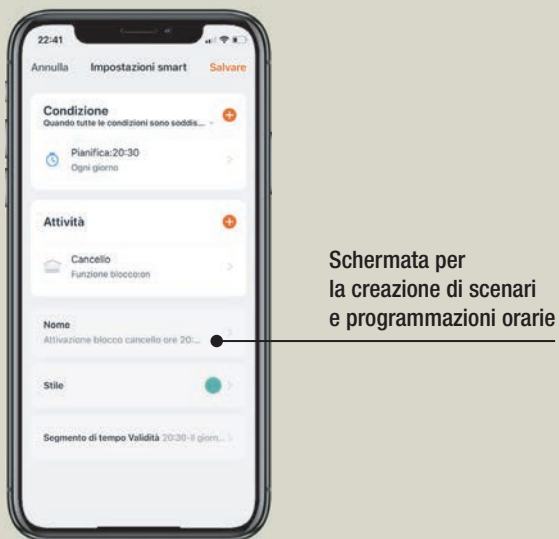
22:41

Annulla Impostazioni smart Salvare

Condizione
Quando tutte le condizioni sono soddis...

Pianifica:20:30
Ogni giorno

Attività

Cancello
Funzione blocco:on

Nome
Attivazione blocco cancello ore 20:...

Stile

Segmento di tempo Validità 20:30-Il giorn...

Schermata per la creazione di scenari e programmazioni orarie